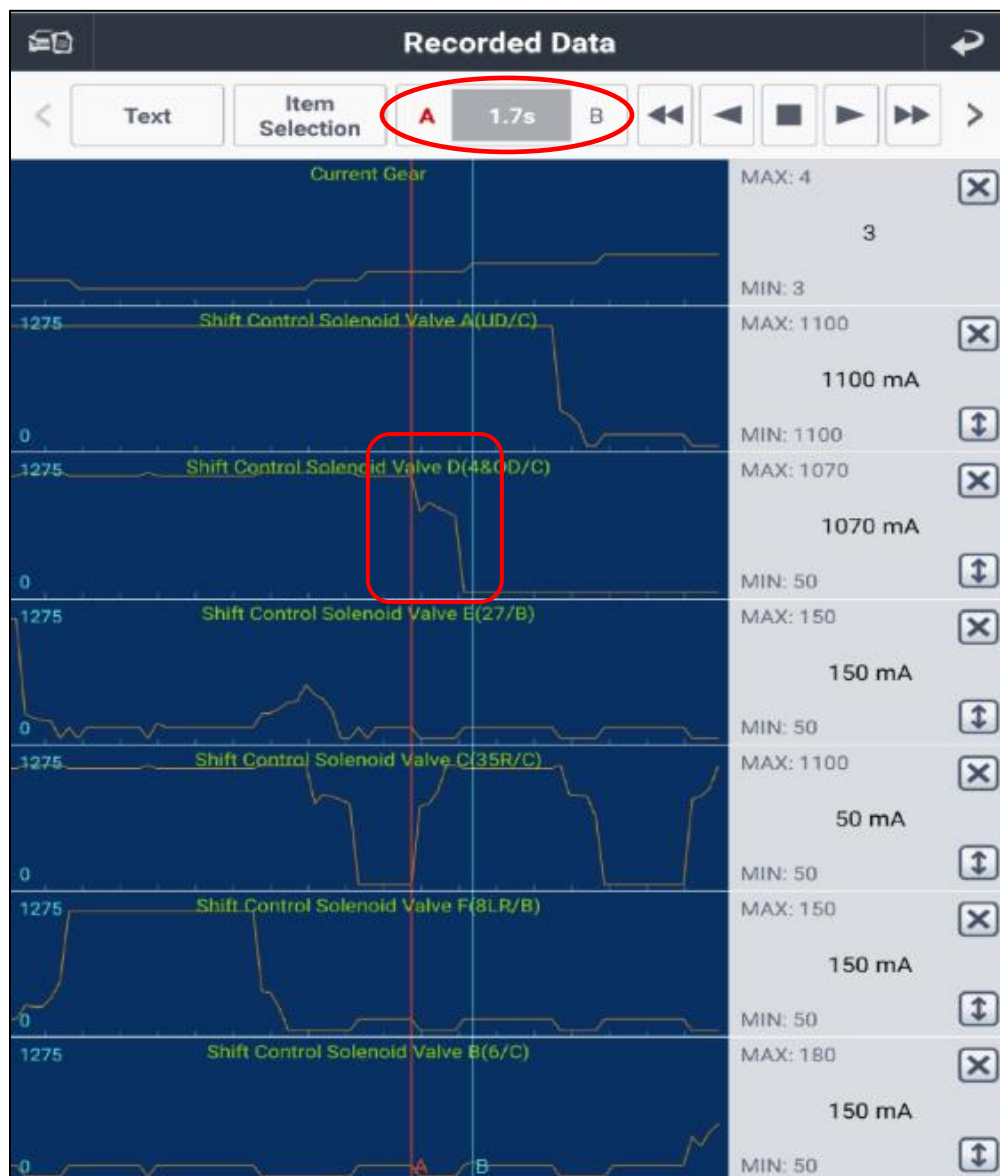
Recorded Data

<

Text

Item Selection

A

1.7s

B

>

Current Gear

MAX: 4

3

MIN: 3

1275

Shift Control Solenoid Valve A(UD/C)

0

MAX: 1100

1100 mA

MIN: 1100

1275

Shift Control Solenoid Valve D(4&OD/C)

0

MAX: 1070

1070 mA

MIN: 50

1275

Shift Control Solenoid Valve E(27/B)

0

MAX: 150

150 mA

MIN: 50

1275

Shift Control Solenoid Valve C(35R/C)

0

MAX: 1100

50 mA

MIN: 50

1275

Shift Control Solenoid Valve F(8LR/B)

0

MAX: 150

150 mA

MIN: 50

1275

Shift Control Solenoid Valve B(6/C)

0

A

B

MAX: 180

150 mA

MIN: 50